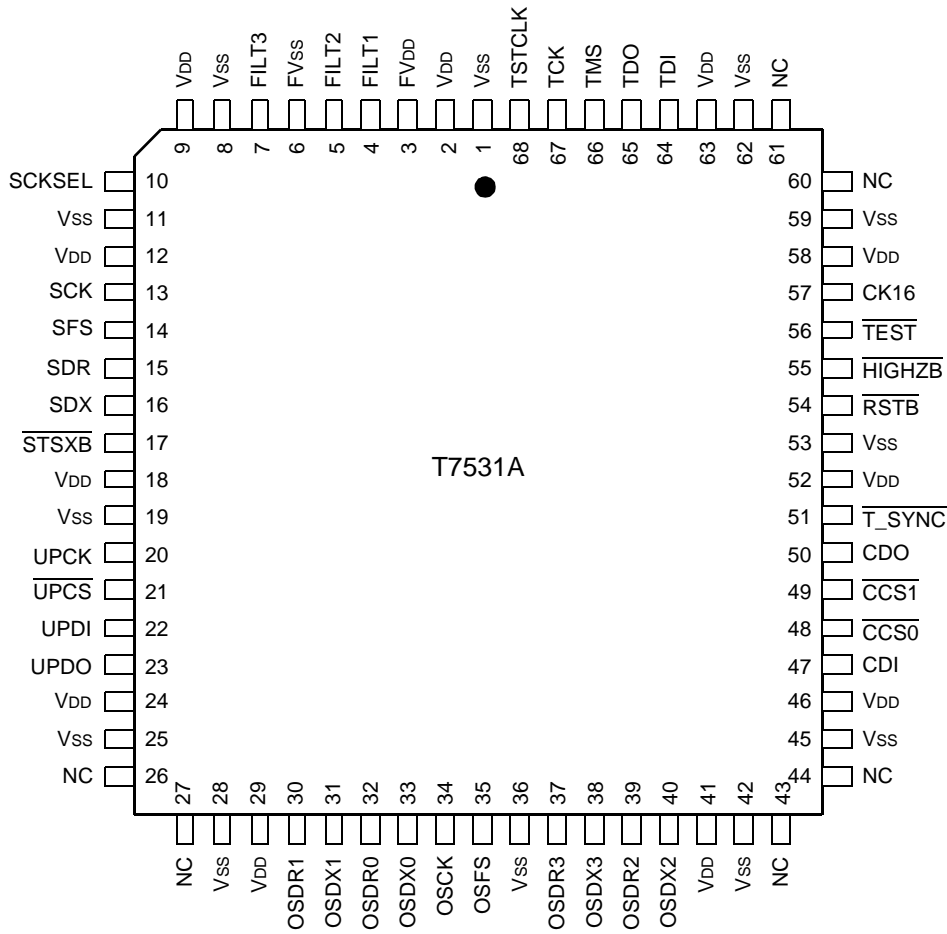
VDD 9
VSS 8
FILT3 7
FVSS 6
FILT2 5
FILT1 4
FVDD 3
VDD 2
VSS 1
TSTCLK 68
TCK 67
TMS 66
TDO 65
TDI 64
VDD 63
VSS 62
NC 61

SCKSEL 10
VSS 11
VDD 12
SCK 13
SFS 14
SDR 15
SDX 16
$\overline{\text{STSXB}}$ 17
VDD 18
VSS 19
UPCK 20
$\overline{\text{UPCS}}$ 21
UPDI 22
UPDO 23
VDD 24
VSS 25
NC 26

T7531A

60 NC
59 VSS
58 VDD
57 CK16
56 $\overline{\text{TEST}}$
55 $\overline{\text{HIGHZB}}$
54 $\overline{\text{RSTB}}$
53 VSS
52 VDD
51 $\overline{\text{T\_SYNC}}$
50 CDO
49 $\overline{\text{CCS1}}$
48 $\overline{\text{CCS0}}$
47 CDI
46 VDD
45 VSS
44 NC

27 NC
28 VSS
29 VDD
30 OSDR1
31 OSDX1
32 OSDR0
33 OSDX0
34 OSCK
35 OSFS
36 VSS
37 OSDR3
38 OSDX3
39 OSDR2
40 OSDX2
41 VDD
42 VSS
43 NC